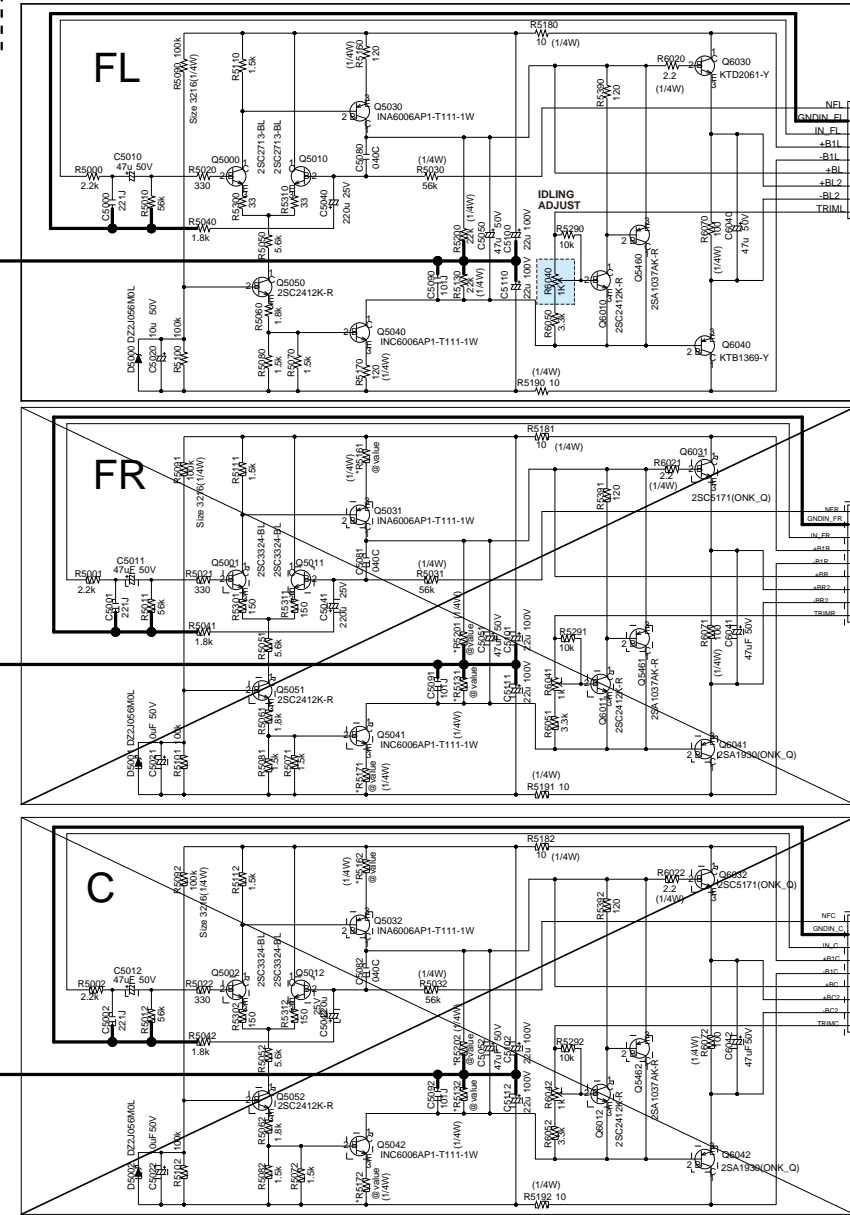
FL

R5180
10 (1/4W)

R6020
2.2
(1/4W)

Q6030
KTD2061-Y

R5090 100k
Size 3216(1/4W)

R5110
1.5k

(1/4W)
R5160
120

Q5030
INA6006AP1-T111-1W

R5390
120

NFL
GNDIN_FL
IN_FL
+B1L
-B1L
+BL
+BL2
-BL2
TRIML

C5010
47u 50V

R5000
2.2k

R5020
330

Q5000

2SC2713-BL
2SC2713-BL

Q5010

C5080
040C

(1/4W)
R5030
56k

C5000
221J

R5010
56k

R5300
33

R5310
33

C5040
220u 25V

R5040
1.8k

IDLING
ADJUST

R5290
10k

R5200 22k (1/4W)
C5050 47u 50V
C5100 22u 100V

R6070
1k (1/4W)
C6040
47u 50V

Q5460
2SA1037AK-R

R5050
5.6k

Q5050
2SC2412K-R

C5090
101J

R5130
22k (1/4W)

C5110
22u 100V

R6040
1K

Q6010
2SC2412K-R

R6050
3.3k

D5000 DZ2J056M0L

C5020
10u 50V

R5100
100k

R5060
1.8k

Q5040
INC6006AP1-T111-1W

Q6040
KTB1369-Y

R5080
1.5k

R5070
1.5k

R5170
120
(1/4W)

(1/4W)
R5190 10

R5181
10 (1/4W)

FR

R5091
100k
Size 3216(1/4W)

R5111
1.5k

(1/4W)
*R5161
@value

R6021
2.2
(1/4W)

Q6031
2SC5171(ONK_Q)

Q5031
INA6006AP1-T111-1W

R5391
120

NFR
GNDIN_FR
IN_FR
+B1R
-B1R
+BR
+BR2
-BR2
TRIMR

C5011
47uF 50V

R5001
2.2k

R5021
330

Q5001

2SC3324-BL
2SC3324-BL

Q5011

C5081
040C

(1/4W)
R5031
56k

C5001
221J

R5011
56k

R5301
150

R5311
150

C5041
220u 25V

R5041
1.8k

*R5201 (1/4W)
C5051 47uF 50V
C5101 22u 100V

R5291
10k

R6071
1k (1/4W)
C6041
47uF 50V

Q5461
2SA1037AK-R

R5051
5.6k

Q5051
2SC2412K-R

C5091
101J

*R5131
@value

C5111
22u 100V

R6041
1K

Q6011
2SC2412K-R

R6051
3.3k

D5001 DZ2J056M0L

C5021
10uF 50V

R5101
100k

R5061
1.8k

Q5041
INC6006AP1-T111-1W

Q6041
2SA1930(ONK_Q)

R5081
1.5k

R5071
1.5k

*R5171
@value
(1/4W)

(1/4W)
R5191 10

R5182
10 (1/4W)

C

R5092
100k
Size 3216(1/4W)

R5112
1.5k

(1/4W)
*R5162
@value

R6022
2.2
(1/4W)

Q6032
2SC5171(ONK_Q)

Q5032
INA6006AP1-T111-1W

R5392
120

NFC
GNDIN_C
IN_C
+B1C
-B1C
+BC
+BC2
-BC2
TRIMC

C5012
47uF 50V

R5002
2.2k

R5022
330

Q5002

2SC3324-BL
2SC3324-BL

Q5012

C5082
040C

(1/4W)
R5032
56k

C5002
221J

R5012
56k

R5302
150

R5312
150

C5042
220u 25V

R5042
1.8k

*R5202 (1/4W)
C5052 47uF 50V
C5102 22u 100V

R5292
10k

(1/4W)
R6072
1k
C6042
47uF 50V

Q5462
2SA1037AK-R

R5052
5.6k

Q5052
2SC2412K-R

C5092
101J

*R5132
@value

C5112
22u 100V

R6042
1K

Q6012
2SC2412K-R

R6052
3.3k

D5002 DZ2J056M0L

C5022
10uF 50V

R5102
100k

R5062
1.8k

(1/4W)

Q5042
INC6006AP1-T111-1W

Q6042
2SA1930(ONK_Q)

R5082
1.5k

R5072
1.5k

*R5172
@value
(1/4W)

(1/4W)
R5192 10